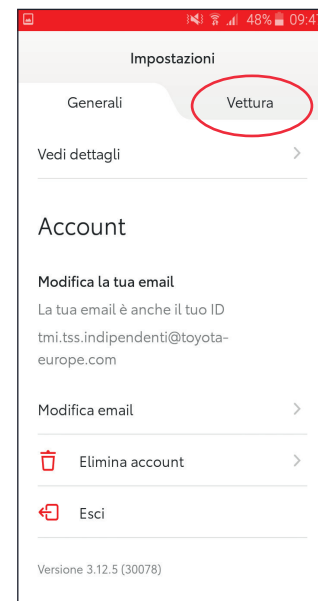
48% 09:4

Impostazioni

Generali

Vettura

Vedi dettagli

Account

Modifica la tua email

La tua email è anche il tuo ID

tmi.tss.indipendenti@toyota-europe.com

Modifica email

Elimina account

Esci

Versione 3.12.5 (30078)